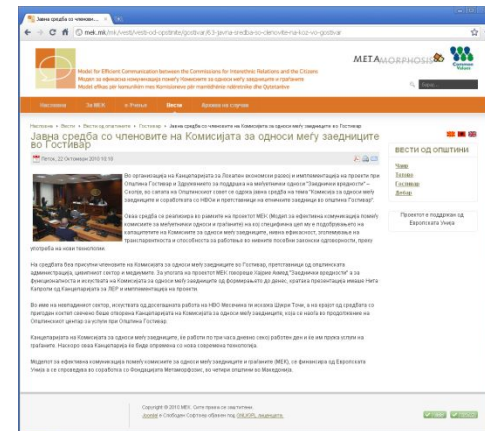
Јавна средба со членовите...

mek.mk/mk/vesti/vesti-od-opstinite/gostivar/63-javna-sredba-so-clenovite-na-koz-vo-gostivar

Model for Efficient Communication between the Commissions for Interethnic Relations and the Citizens
Модел за ефикасна комуникација помеѓу Комисиите за односи меѓу заедниците и граѓаните
Model efikas për komunikim mes Komisioneve për marrëdhënie ndëretnike dhe Qytetarëve

METAMORPHOSIS

Насловна | За МЕК | e-Учење | Вести | Бранови на случаи

Насловна » Вести » Вести од општините » Гостивар » Јавна средба со членовите на Комисијата за односи меѓу заедниците во Гостивар

Јавна средба со членовите на Комисијата за односи меѓу заедниците во Гостивар

Петок, 22 Октомври 2010 10:15

Во организација на Канцеларијата за Локален економски развој и имплементација на проекти при Општина Гостивар и Здружението за поддршка на малцинските општини "Заеднички вредности" – Скопје, во салата на Општинскиот совет се одржа јавна средба на тема "Комисија за односи меѓу заедниците и соработката со НВОи и претставници на етничките заедници во општина Гостивар".

Оваа средба се реализира во рамките на проектот МЕК (Модел за ефикасна комуникација помеѓу комисиите за меѓуетнички односи и граѓаните) на кој следува цел да му е подобрувањето на капацитетите на Комисијата за односи меѓу заедниците, нивна ефикасност, зголемување на транспарентноста и способноста за работење во мнозини посебни засилени одговорности, преку употреба на нови технологии.

На средбата беа присутни членовите на Комисијата за односи меѓу заедниците во Гостивар, претставници од општинската администрација, цивилниот сектор и медиумите. За уделата на проектот МЕК говореше Кадрие Ахмед "Заеднички вредности" и за функционалноста и искуствата на Комисијата за односи меѓу заедниците од формирањето до денес, кратка презентација имаше Нита Капсула од Канцеларијата за ЛЕР и имплементација на проекти.

Во име на невладиниот сектор, искуствата од досегашната работа на НВО Месечина ги искажа Шерки Точи, а на крајот од средбата со присуство костит свечено беше отворена Канцеларијата на Комисијата за односи меѓу заедниците, која се наоѓа во просториите на Општинскиот центар за услуги при Општина Гостивар.

Канцеларијата на Комисијата за односи меѓу заедниците, ќе работи по три часа дневно секој работен ден и ќе им треба услуги на граѓаните. Насоро нашата Канцеларија ќе биде опремена со нова современа технологија.

Моделот за ефикасна комуникација помеѓу комисиите за односи меѓу заедниците и граѓаните (МЕК), се финансира од Европската Унија а се спроведува во соработка со Фондацијата Метаморфозис, во четири општини во Македонија.

ВЕСТИ ОД ОПШТИНИ
Чаир
Тетово
Гостивар
Дебар

Проектот е поддржан од Европската Унија

Copyright © 2010 МЕК. Сите права се заштитени.
Joomla! е Слободен Софтвер објавен под GNU/GPL лиценцата.